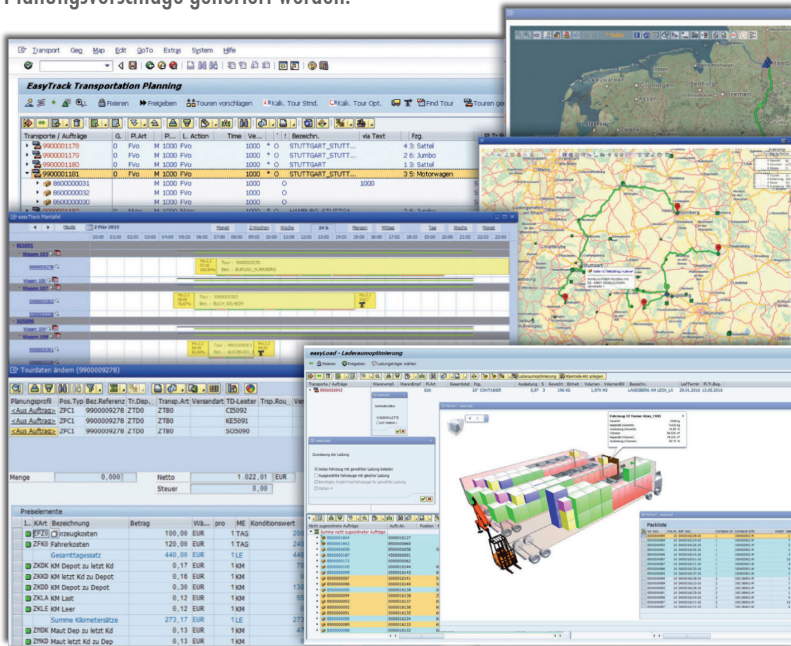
Planungsvorschläge generiert werden.

Transport Geg. Map Edit GoTo Extras System Hilfe

EasyTrack Transportation Planning

Fixieren Freigeben Touren vorschlagen Kalk. Tour Stnd. Kalk. Tour Opt. Find Tour Touren ge

| Transporte / Aufträge | G. | Pl.Art | Pl... | L. Action | Time | Ve... | * | ! | Bezeichn. | via Text | Fzg. |
|---|---|---|---|---|---|---|---|---|---|---|---|
| 9900001170 | 01 | FVo | M | 1000 FVo | | 1000 | * | O | STUTTGART_STUTT... | | 4 3: Sattel |
| 9900001179 | 01 | FVo | M | 1000 FVo | | 1000 | * | O | STUTTGART_STUTT... | | 2 6: Jumbo |
| 9900001180 | 01 | FVo | M | 1000 FVo | | 1000 | * | O | STUTTGART_STUTT... | | 3 1: Sattel |
| 9900001181 | 01 | FVo | M | 1000 FVo | | 1000 | * | O | STUTTGART_STUTT... | | 3 5: Motorwagen |
| 8600000031 | | | M | 1000 FVo | | 1000 | | O | | 1000 | |
| 8600000032 | | | M | 1000 FVo | | 1000 | | O | | | |
| 8600000030 | | | M | 1000 FVo | | 1000 | | O | | | |

Tourdaten ändern (9900009278)

| Planungsprofil | Pos.Typ | Bez.Referenz | Tr.Dsp. | Transp.Art | Versandart | TD-Leister | Trsp.Rou | Ve |
|---|---|---|---|---|---|---|---|---|
| <Aus Auftrag> | ZPC1 | 9900009278 | ZTD0 | ZTB0 | | CI5092 | | |
| <Aus Auftrag> | ZPC1 | 9900009278 | ZTD0 | ZTB0 | | KE5091 | | |
| <Aus Auftrag> | ZPC1 | 9900009278 | ZTD0 | ZTB0 | | SO5090 | | |

Menge 0,000 Netto 1.022,01 EUR
Steuer 0,00

Preiselemente

| KArt | Bezeichnung | Betrag | Wä... | pro | ME | Konditionswert |
|---|---|---|---|---|---|---|
| ZFZ0 | Fahrzeugkosten | 100,00 | EUR | 1 | TAG | |
| ZFKO | Fahrerkosten | 120,00 | EUR | 1 | TAG | |
| | Gesamttagssatz | 440,00 | EUR | 1 | LE | |
| ZKDK | KM Depot zu letzt Kd | 0,17 | EUR | 1 | KM | |
| ZKKD | KM letzt Kd zu Depot | 0,16 | EUR | 1 | KM | |
| ZKDD | KM Depot zu Depot | 0,30 | EUR | 1 | KM | |
| ZKLA | KM Last | 0,12 | EUR | 1 | KM | |
| ZKLE | KM Leer | 0,12 | EUR | 1 | KM | |
| | Summe Kilometersätze | 273,17 | EUR | 1 | LE | |
| ZMDK | Maut Dep zu letzt Kd | 0,13 | EUR | 1 | KM | |
| ZMKD | Maut letzt Kd zu Dep | 0,13 | EUR | 1 | KM | |

easyLoad - Laderaumoptimierung

Packliste